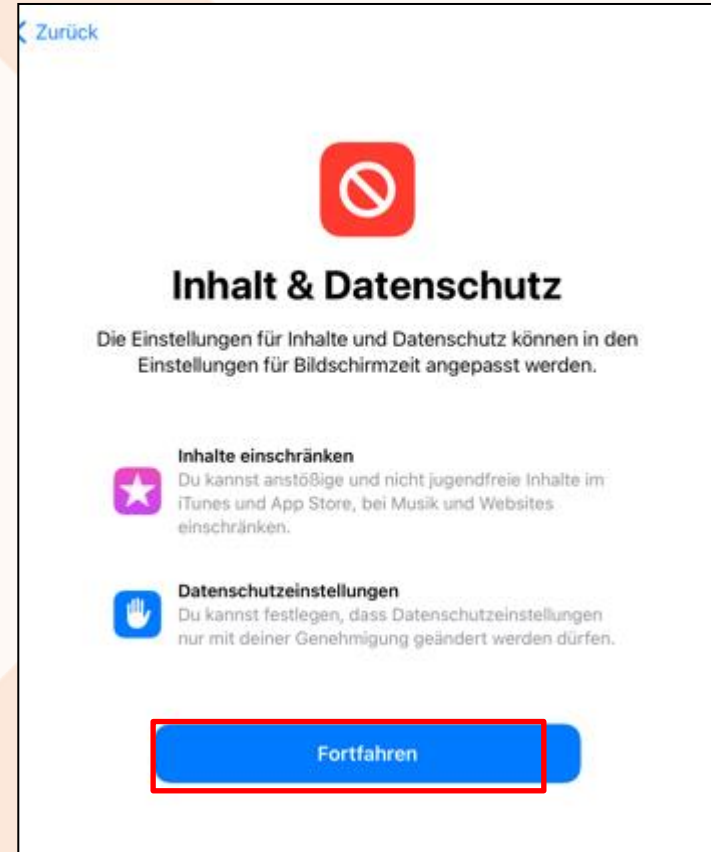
< Zurück

Inhalt & Datenschutz

Die Einstellungen für Inhalte und Datenschutz können in den Einstellungen für Bildschirmzeit angepasst werden.

Inhalte einschränken
Du kannst anstößige und nicht jugendfreie Inhalte im iTunes und App Store, bei Musik und Websites einschränken.

Datenschutzeinstellungen
Du kannst festlegen, dass Datenschutzeinstellungen nur mit deiner Genehmigung geändert werden dürfen.

Fortfahren